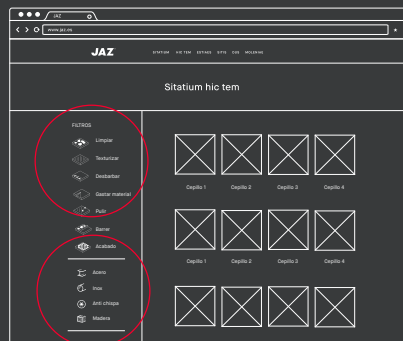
JAZ

www.jaz.es

JAZ

SITATIUM HIC TEM EDITAES SITIS DIS MOLORIAS

Sitatium hic tem

FILTROS

Limpiar

Texturizar

Desbarbar

Gastar material

Pulir

Barrer

Acabado

Acero

Inox

Anti chispa

Madera

Cepillo 1

Cepillo 2

Cepillo 3

Cepillo 4

Cepillo 1

Cepillo 2

Cepillo 3

Cepillo 4